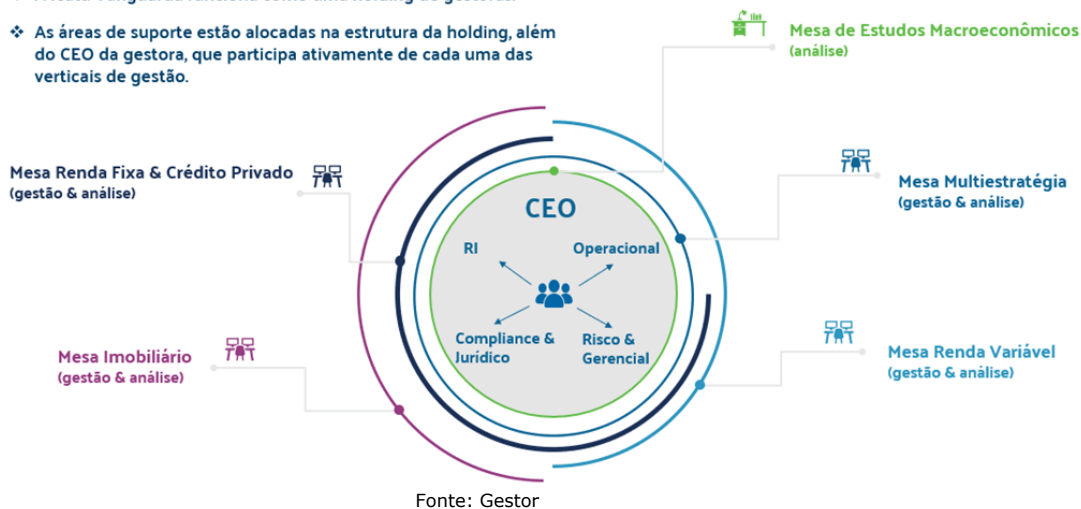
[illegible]

❖ As áreas de suporte estão alocadas na estrutura da holding, além do CEO da gestora, que participa ativamente de cada uma das verticais de gestão.

Mesa de Estudos Macroeconômicos
(análise)

Mesa Renda Fixa & Crédito Privado
(gestão & análise)

Mesa Multiestratégia
(gestão & análise)

CEO

RI

Operacional

Compliance & Jurídico

Risco & Gerencial

Mesa Imobiliário
(gestão & análise)

Mesa Renda Variável
(gestão & análise)

Fonte: Gestor